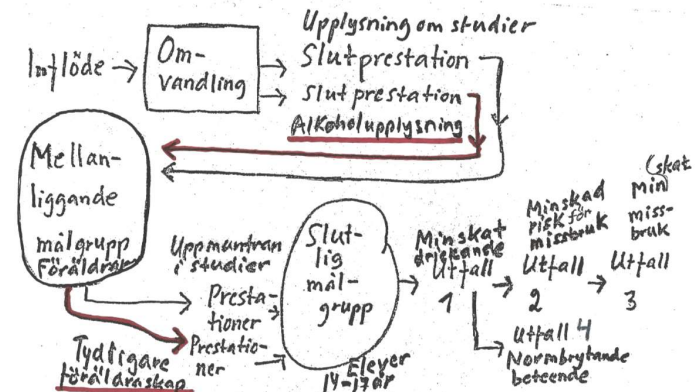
Inflöde → Omvandling → Upplysning om studier Slutprestation → Slutprestation Alkoholupplysning

Mellanliggande målgrupp Föräldrar

Uppmuntran i studier → Prestationer

Tydligare föräldraskap → Prestationer

Slutlig målgrupp Elever 14-17 år

Minskat drickande Utfall 1 → Minskad risk för missbruk Utfall 2 → Minskat missbruk Utfall 3

Utfall 4 Normbrytande beteende